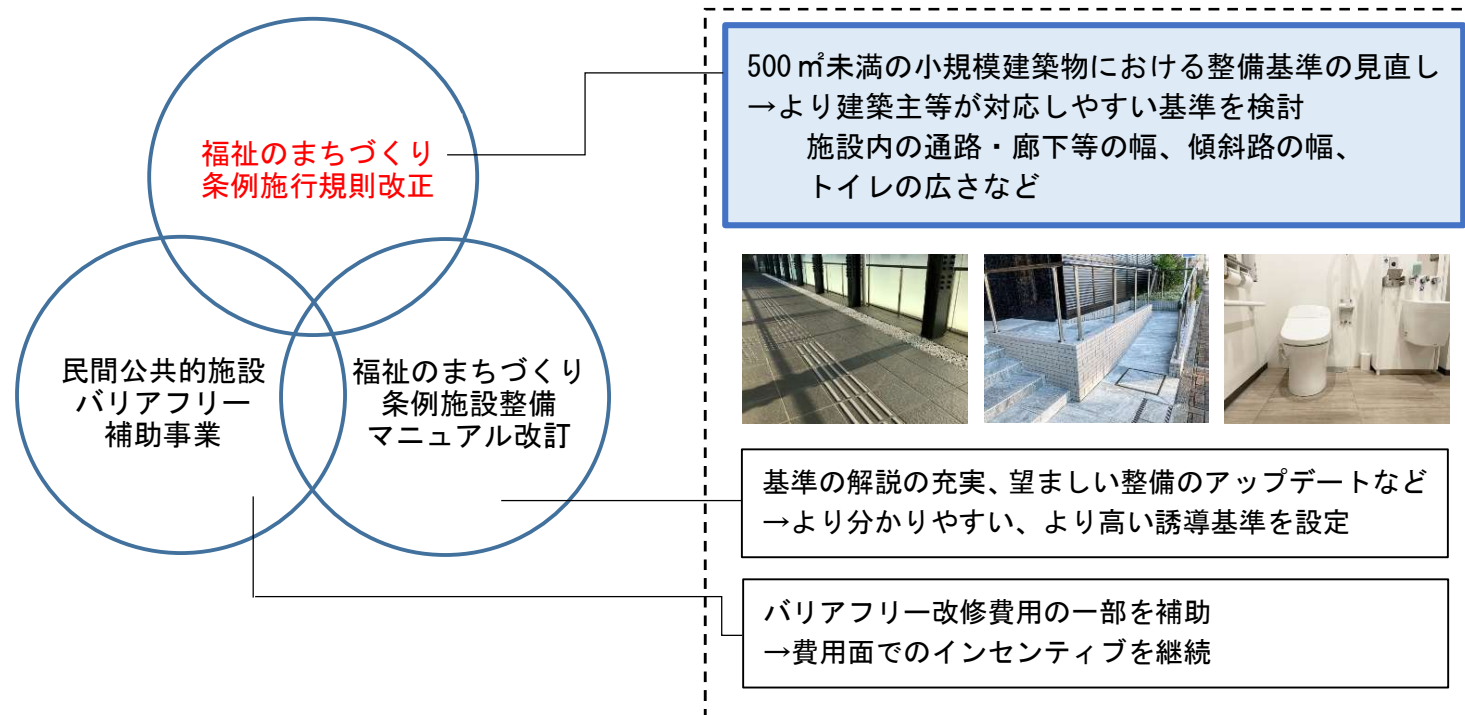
福祉のまちづくり
条例施行規則改正

民間公共的施設
バリアフリー
補助事業

福祉のまちづくり
条例施設整備
マニュアル改訂

500㎡未満の小規模建築物における整備基準の見直し
→より建築主等が対応しやすい基準を検討
施設内の通路・廊下等の幅、傾斜路の幅、
トイレの広さなど

基準の解説の充実、望ましい整備のアップデートなど
→より分かりやすい、より高い誘導基準を設定

バリアフリー改修費用の一部を補助
→費用面でのインセンティブを継続